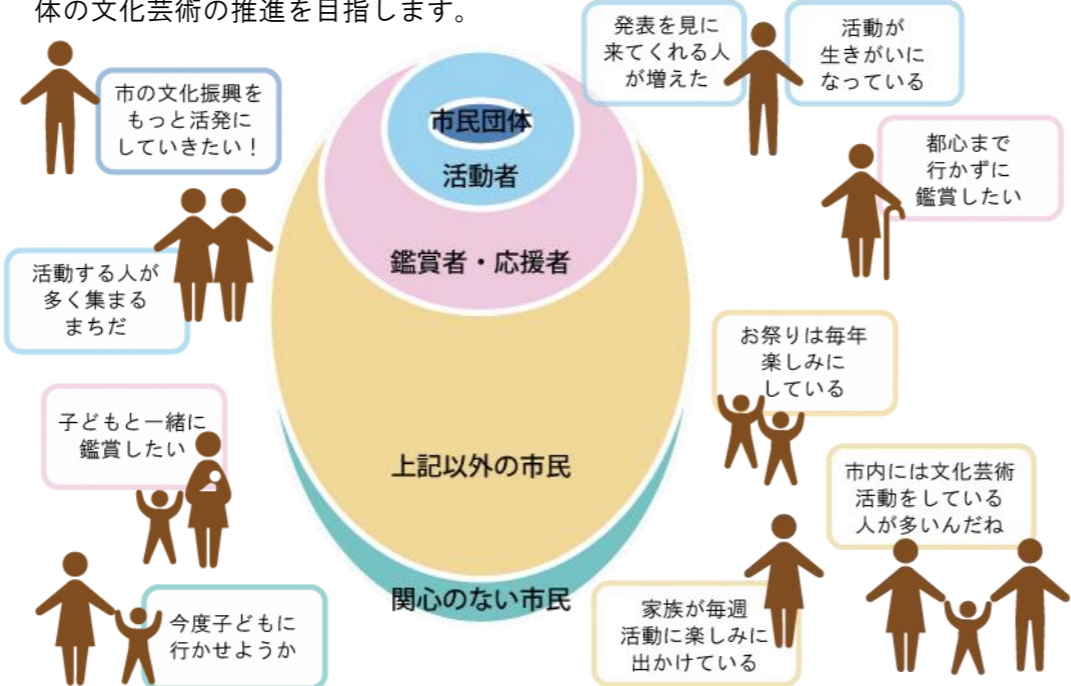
体の文化芸術の推進を目指します。

市の文化振興をもっと活発にしていきたい！

発表を見に来てくれる人が増えた

活動が生きがいになっている

都心まで行かずに鑑賞したい

市民団体

活動者

鑑賞者・応援者

活動する人が多く集まるまちだ

お祭りは毎年楽しみにしている

子どもと一緒に鑑賞したい

上記以外の市民

市内には文化芸術活動をしている人が多いんだね

関心のない市民

今度子どもに行かせようか

家族が毎週活動に楽しみに出かけている